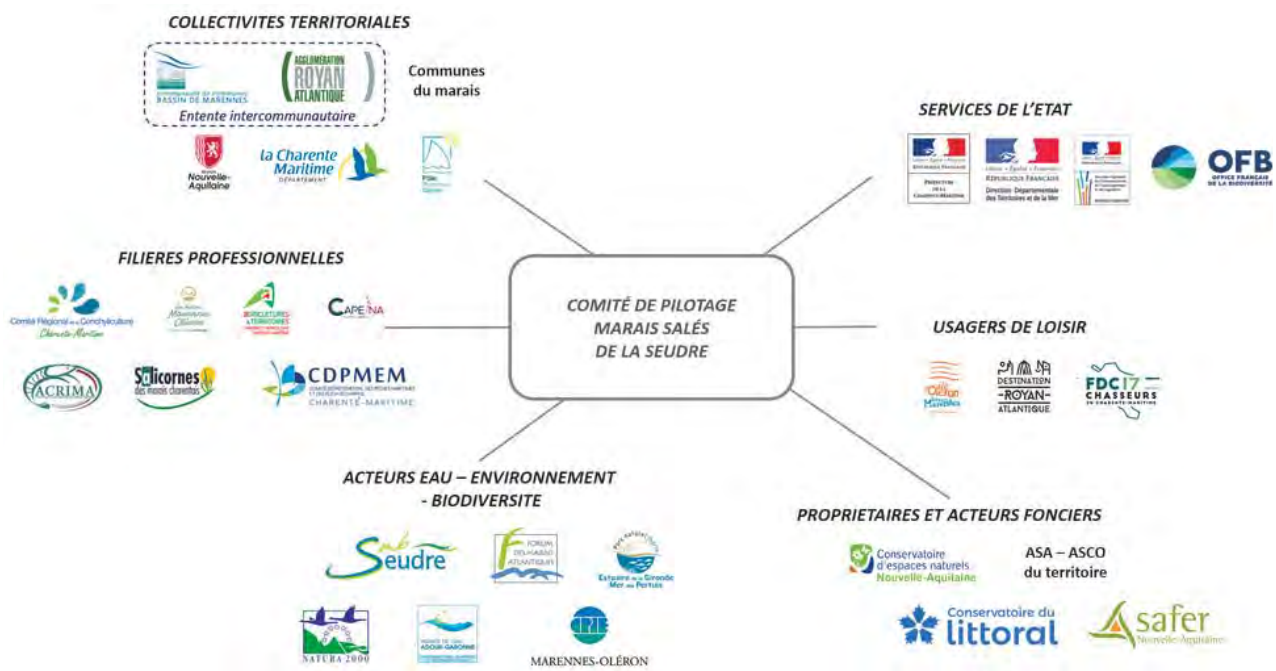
COLLECTIVITES TERRITORIALES

BASSIN DE MARENNES

AGGLOMERATION ROYAN ATLANTIQUE

Entente intercommunautaire

Communes du marais

Nouvelle-Aquitaine

la Charente Maritime DÉPARTEMENT

SERVICES DE L'ETAT

RÉPUBLIQUE FRANÇAISE

Direction Départementale des Territoires et de la Mer

OFB OFFICE FRANÇAIS DE LA BIODIVERSITÉ

FILIERES PROFESSIONNELLES

Comité Régional de la Conchyliculture Charente-Maritime

AGRICULTURES & TERRITOIRES

CAPENA

ACRIMA

Salicornes des marais charentais

CDPMEM CHARENTE-MARITIME

COMITÉ DE PILOTAGE
MARAIS SALÉS
DE LA SEUDRE

USAGERS DE LOISIR

DESTINATION ROYAN ATLANTIQUE

FDC17 CHASSEURS

ACTEURS EAU – ENVIRONNEMENT - BIODIVERSITE

Seudre

FORUM DES MARAIS ATLANTIQUES

Estuaire de la Gironde Mer des Pertuis

NATURA 2000

ADOUR-GARONNE

CPIE

MARENNES-OLÉRON

PROPRIETAIRES ET ACTEURS FONCIERS

Conservatoire d'espaces naturels Nouvelle-Aquitaine

ASA – ASCO du territoire

Conservatoire du littoral

safer Nouvelle-Aquitaine